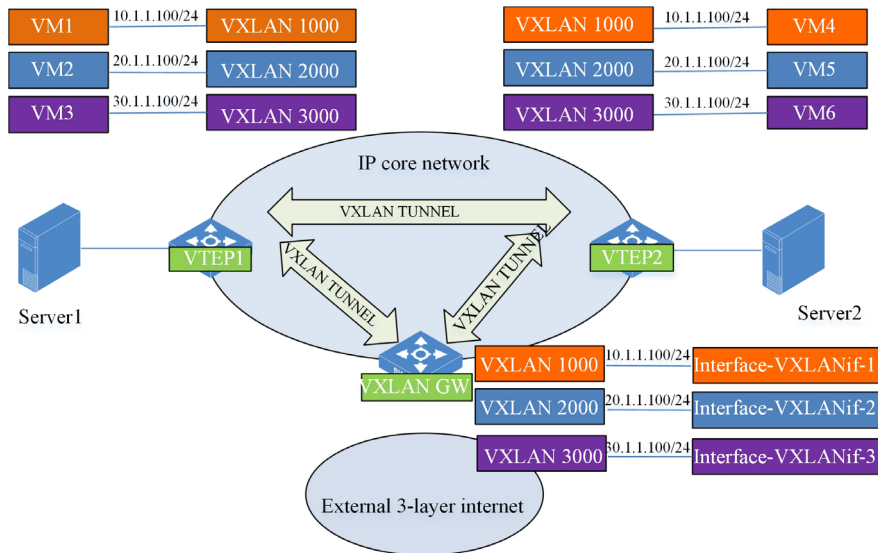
VM1
10.1.1.100/24
VXLAN 1000

VM2
20.1.1.100/24
VXLAN 2000

VM3
30.1.1.100/24
VXLAN 3000

VXLAN 1000
10.1.1.100/24
VM4

VXLAN 2000
20.1.1.100/24
VM5

VXLAN 3000
30.1.1.100/24
VM6

IP core network

VXLAN TUNNEL

VXLAN TUNNEL

VXLAN TUNNEL

VTEP1

VTEP2

Server1

Server2

VXLAN GW

VXLAN 1000
10.1.1.100/24
Interface-VXLANif-1

VXLAN 2000
20.1.1.100/24
Interface-VXLANif-2

VXLAN 3000
30.1.1.100/24
Interface-VXLANif-3

External 3-layer internet